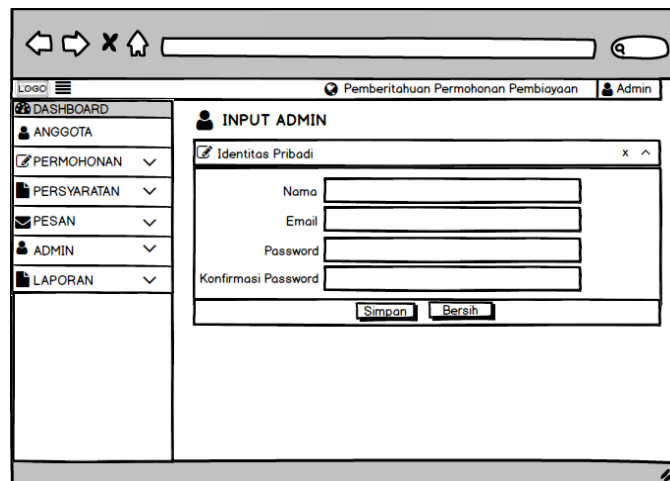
LOGO

Pemberitahuan Permohonan Pembiayaan

Admin

DASHBOARD

ANGGOTA

PERMOHONAN

PERSYARATAN

PESAN

ADMIN

LAPORAN

INPUT ADMIN

Identitas Pribadi

x

Nama

Email

Password

Konfirmasi Password

Simpan

Bersih